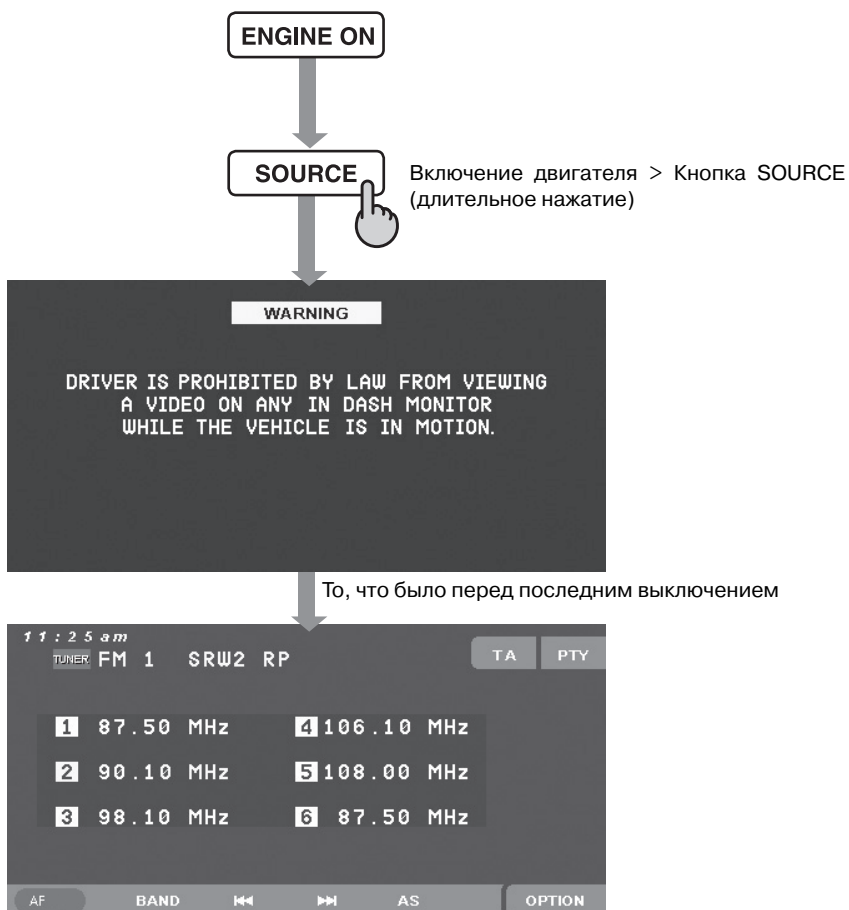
ENGINE ON

SOURCE

Включение двигателя > Кнопка SOURCE (длительное нажатие)

WARNING

DRIVER IS PROHIBITED BY LAW FROM VIEWING A VIDEO ON ANY IN DASH MONITOR WHILE THE VEHICLE IS IN MOTION.

То, что было перед последним выключением

11:25 am
TUNER FM 1 SRW2 RP

TA PTY

1 87.50 MHz
4 106.10 MHz
2 90.10 MHz
5 108.00 MHz
3 98.10 MHz
6 87.50 MHz

AF BAND ⏮ ⏭ AS OPTION